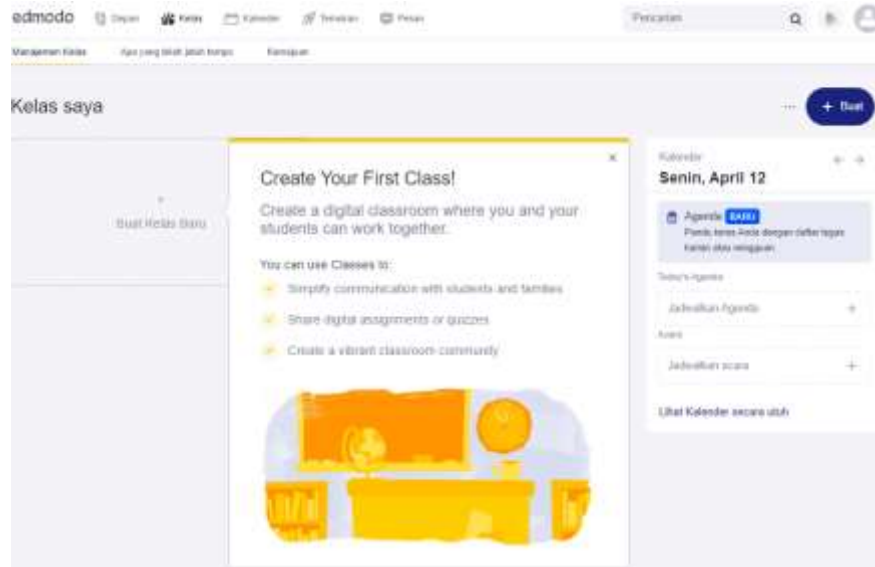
edmodo Depan Kelas Kalender Temukan Pesan

Pencarian

Manajemen Kelas Apa yang telah jatuh tempo Kemajuan

Kelas saya

+ Buat

+
Buat Kelas Baru

×

Create Your First Class!

Create a digital classroom where you and your students can work together.

You can use Classes to:

Simplify communication with students and families

Share digital assignments or quizzes

Create a vibrant classroom community

Kalender
Senin, April 12

Agenda BARU
Pantau terus Anda dengan daftar tugas harian atau mingguan

Today's Agenda

Jadwalkan Agenda +

Acara

Jadwalkan acara +

Lihat Kalender secara utuh